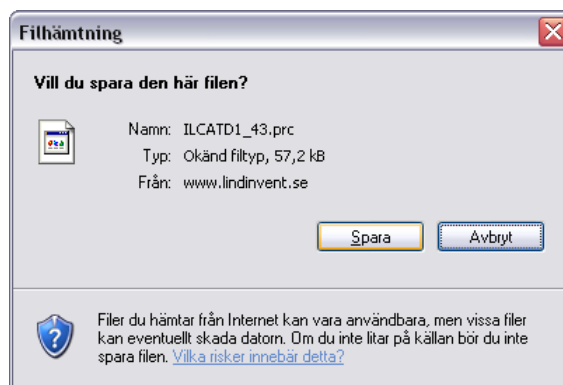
Filhämtning

Vill du spara den här filen?

Namn: ILCATD1_43.prc
Typ: Okänd filtyp, 57,2 kB
Från: www.lindinvent.se

Spara
Avbryt

Filer du hämtar från Internet kan vara användbara, men vissa filer kan eventuellt skada datorn. Om du inte litar på källan bör du inte spara filen. Vilka risker innebär detta?